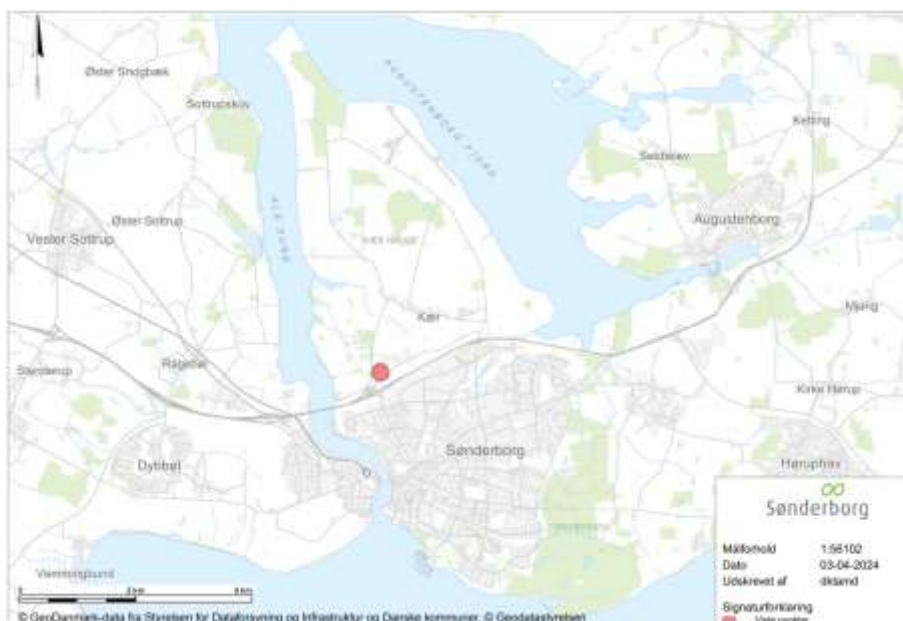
Øster Snogbæk
Sottrupskov
Vester Sottrup
Øster Sottrup
Als Sund
Augustenborg Fjord
Sebbelev
Ketting
Augustenborg
Kær
Mjang
Stenderup
Ragebøl
Kirke Hørup
Dybbøl
Sønderborg
Hørupha
Vemmingbund
0 2 km 4 km

Sønderborg
Målforhold 1:56102
Dato 03-04-2024
Udskrevet af dktamd
Signaturforklaring
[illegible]

© GeoDanmark-data fra Styrelsen for Dataforsyning og Infrastruktur og Danske kommuner. © Geodatastyrelsen